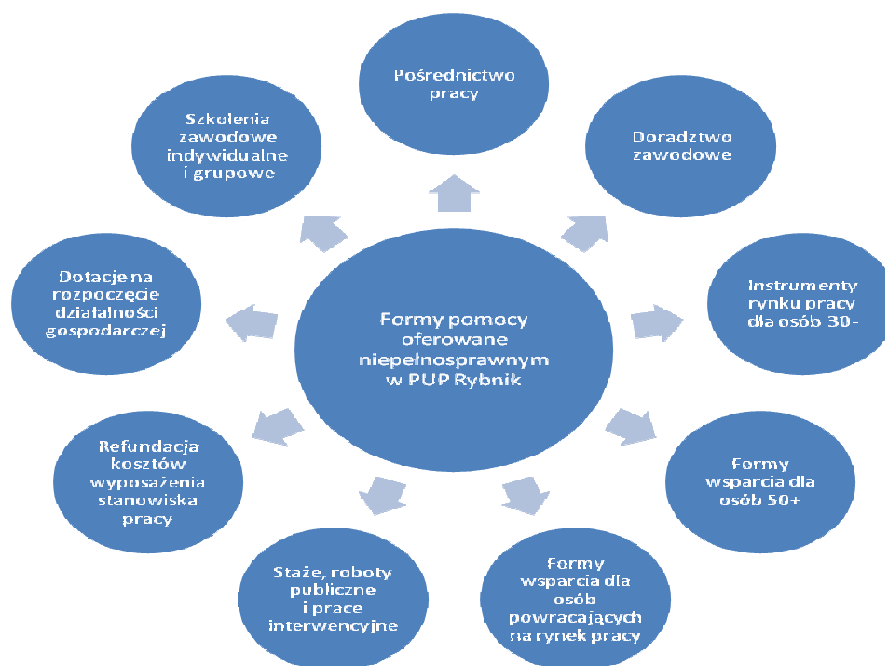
Pośrednictwo pracy

Szkolenia zawodowe indywidualne i grupowe

Doradztwo zawodowe

Dotacje na rozpoczęcie działalności gospodarczej

Formy pomocy oferowane niepełnosprawnym w PUP Rybnik

Instrumenty rynku pracy dla osób 30-

Refundacja kosztów wyposażenia stanowiska pracy

Formy wsparcia dla osób 50+

Staże, roboty publiczne i prace interwencyjne

Formy wsparcia dla osób powracających na rynek pracy